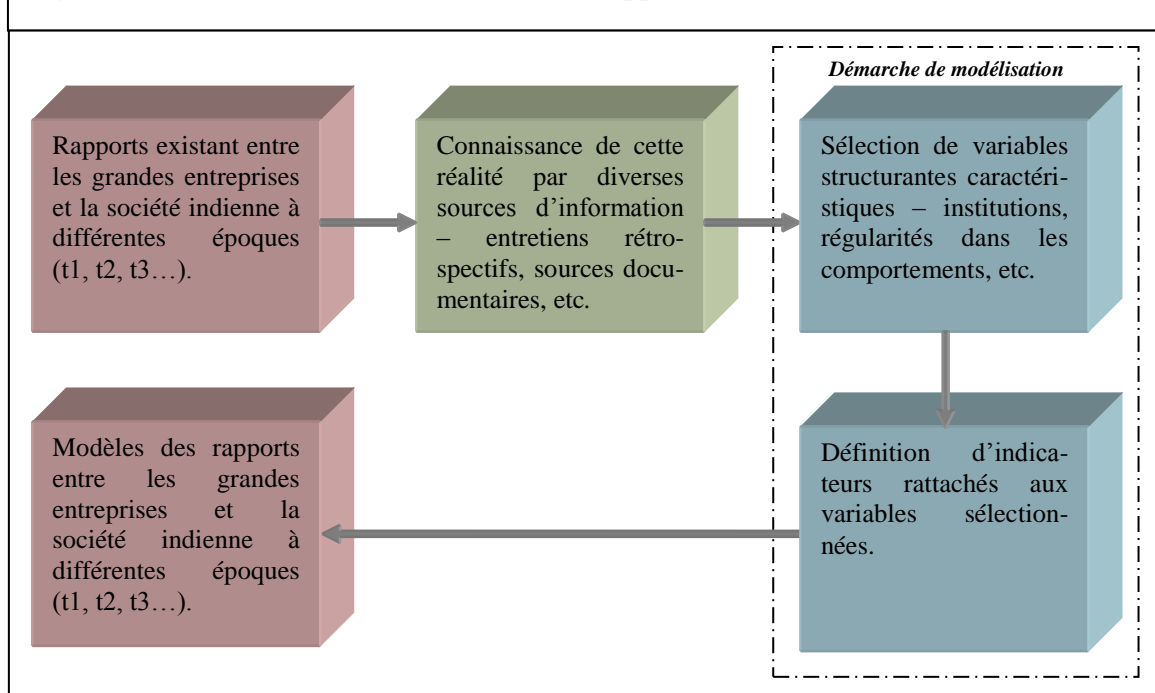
Démarche de modélisation

Rapports existant entre les grandes entreprises et la société indienne à différentes époques (t1, t2, t3…).

Connaissance de cette réalité par diverses sources d'information – entretiens rétrospectifs, sources documentaires, etc.

Sélection de variables structurantes caractéristiques – institutions, régularités dans les comportements, etc.

Définition d'indicateurs rattachés aux variables sélectionnées.

Modèles des rapports entre les grandes entreprises et la société indienne à différentes époques (t1, t2, t3…).